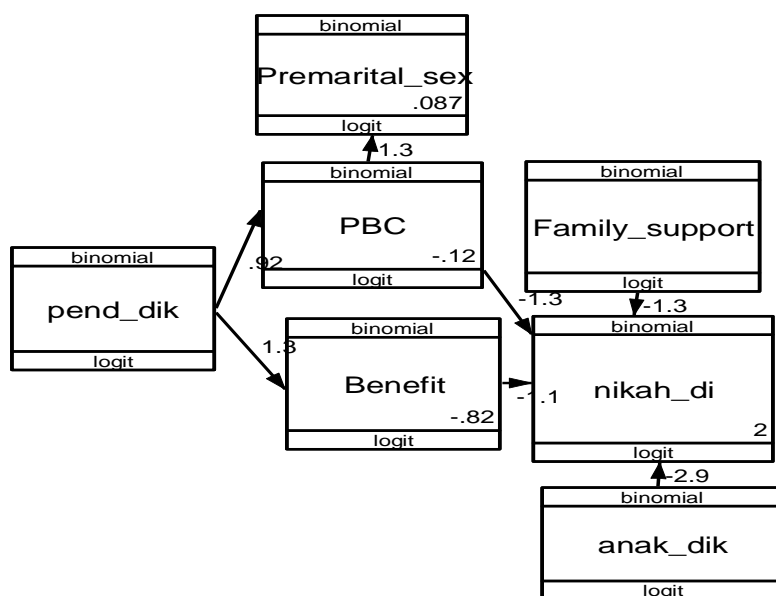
binomial
Premarital_sex
.087
logit

1.3

binomial
PBC
.92
-.12
logit

binomial
Family_support
logit

binomial
pend_dik
logit

-1.3
-1.3

1.3

binomial
Benefit
-.82
logit

binomial
nikah_di
-1.1
2
logit

-2.9

binomial
anak_dik
logit